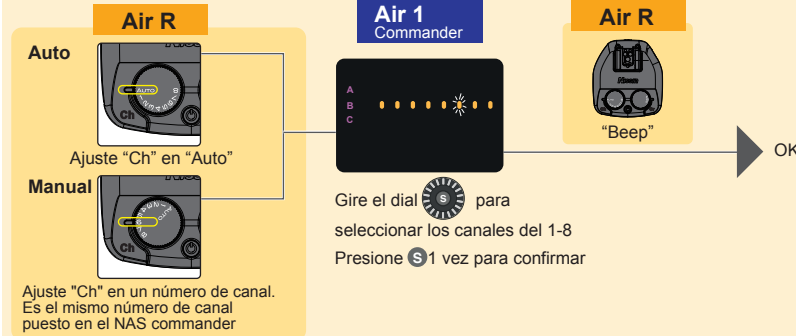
Air R

Auto

AUTO

Ch

Ajuste “Ch” en “Auto”

Manual

Ch

Ajuste "Ch" en un número de canal. Es el mismo número de canal puesto en el NAS commander

Air 1
Commander

A
B
C

Gire el dial S para seleccionar los canales del 1-8

Presione S 1 vez para confirmar

Air R

“Beep”

OK